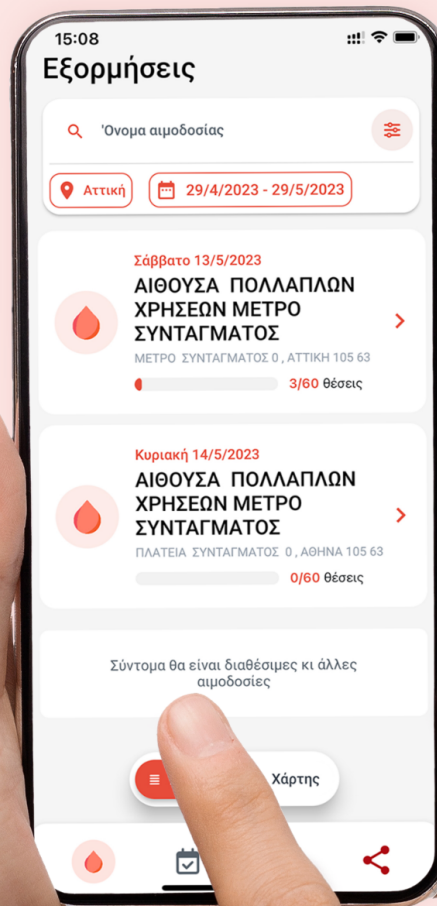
15:08

Εξορμήσεις

Όνομα αιμοδοσίας

Αττική

29/4/2023 - 29/5/2023

Σάββατο 13/5/2023

ΑΙΘΟΥΣΑ ΠΟΛΛΑΠΛΩΝ ΧΡΗΣΕΩΝ ΜΕΤΡΟ ΣΥΝΤΑΓΜΑΤΟΣ

ΜΕΤΡΟ ΣΥΝΤΑΓΜΑΤΟΣ 0 , ΑΤΤΙΚΗ 105 63

3/60 θέσεις

Κυριακή 14/5/2023

ΑΙΘΟΥΣΑ ΠΟΛΛΑΠΛΩΝ ΧΡΗΣΕΩΝ ΜΕΤΡΟ ΣΥΝΤΑΓΜΑΤΟΣ

ΠΛΑΤΕΙΑ ΣΥΝΤΑΓΜΑΤΟΣ 0 , ΑΘΗΝΑ 105 63

0/60 θέσεις

Σύντομα θα είναι διαθέσιμες κι άλλες αιμοδοσίες

Χάρτης